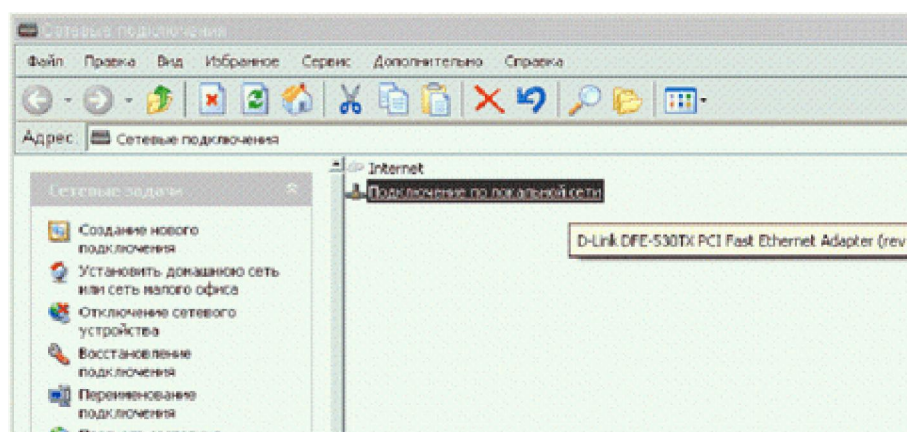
Сетевые подключения

Файл Правка Вид Избранное Сервис Дополнительно Справка

Адрес Сетевые подключения

Сетевые задачи

Создание нового подключения

Установить домашнюю сеть или сеть малого офиса

Отключение сетевого устройства

Восстановление подключения

Переименование подключения

Internet

Подключение по локальной сети

D-Link DFE-530TX PCI Fast Ethernet Adapter (rev